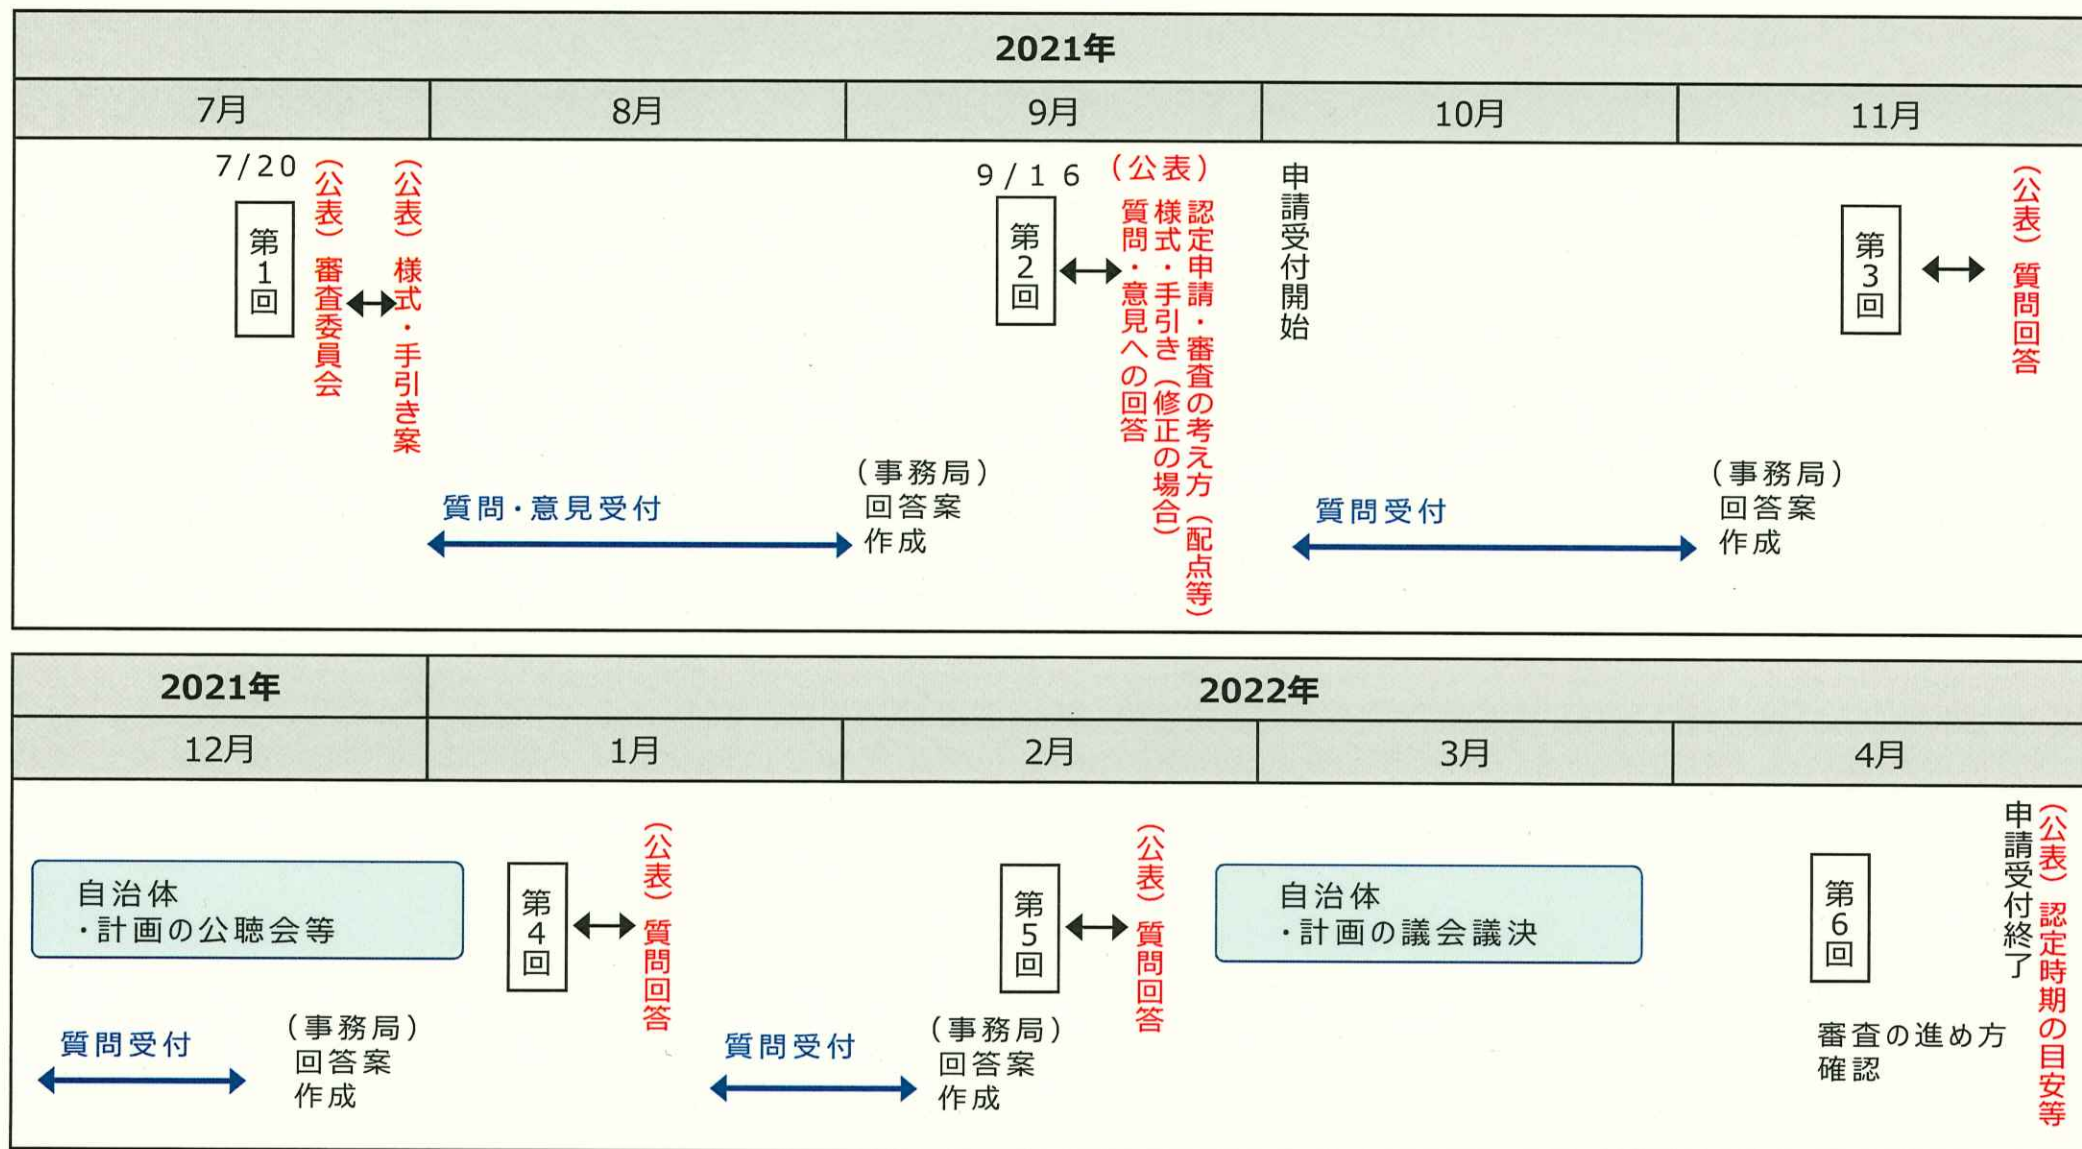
2021年

| 7月 | 8月 | 9月 | 10月 | 11月 |
|---|---|---|---|---|

7/20

第1回

（公表）審査委員会

（公表）様式・手引き案

質問・意見受付

（事務局）回答案作成

9/16

第2回

（公表）認定申請・審査の考え方（配点等）様式・手引き（修正の場合）質問・意見への回答

申請受付開始

質問受付

（事務局）回答案作成

第3回

（公表）質問回答

| 2021年 | 2022年 | | | |
|---|---|---|---|---|
| 12月 | 1月 | 2月 | 3月 | 4月 |

自治体
・計画の公聴会等

質問受付

（事務局）回答案作成

第4回

（公表）質問回答

質問受付

（事務局）回答案作成

第5回

（公表）質問回答

自治体
・計画の議会議決

第6回

審査の進め方確認

申請受付終了

（公表）認定時期の目安等